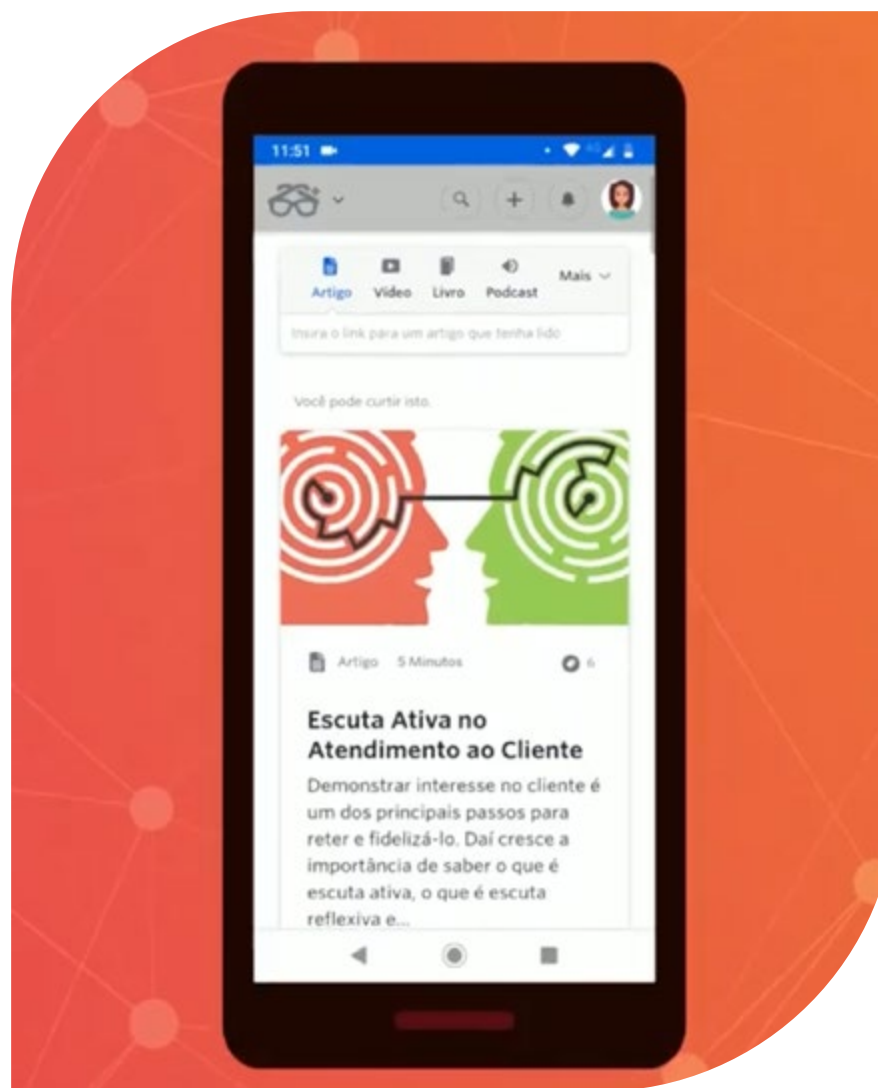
11:51

Artigo Vídeo Livro Podcast Mais

Insira o link para um artigo que tenha lido

Você pode curtir isto.

Artigo 5 Minutos 6

Escuta Ativa no Atendimento ao Cliente

Demonstrar interesse no cliente é um dos principais passos para reter e fidelizá-lo. Daí cresce a importância de saber o que é escuta ativa, o que é escuta reflexiva e...